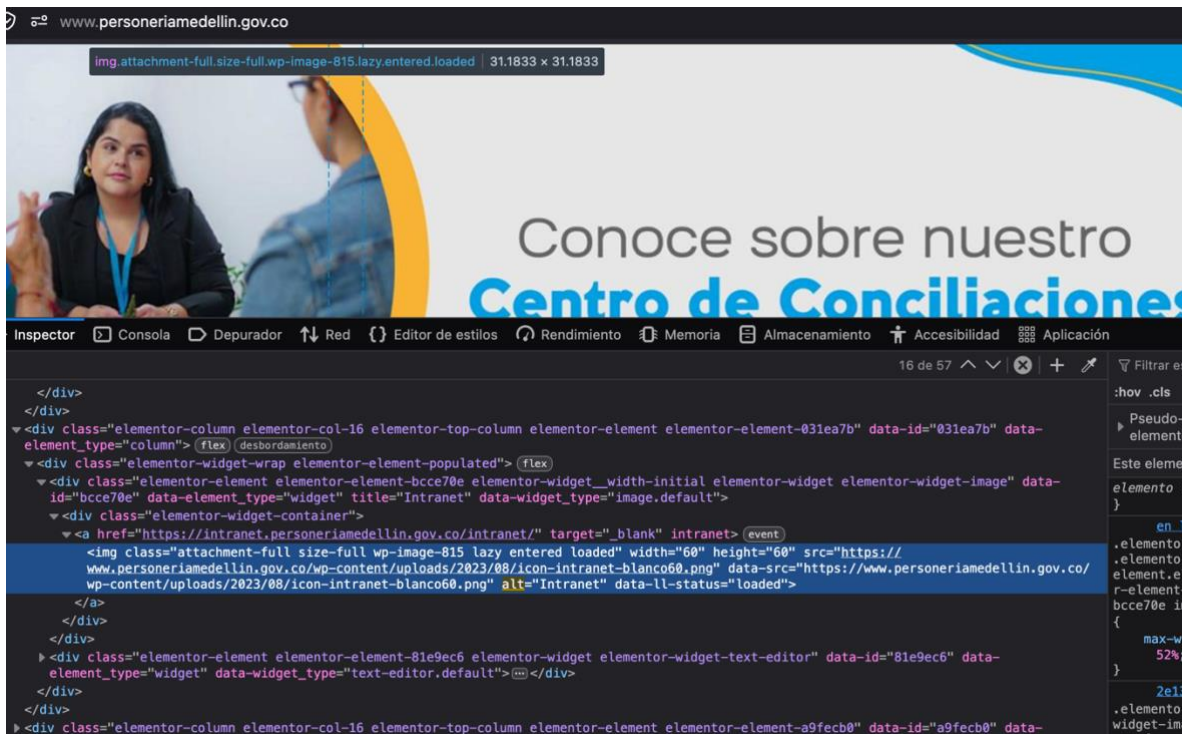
www.personeriamedellin.gov.co

img.attachment-full.size-full.wp-image-815.lazy.entered.loaded | 31.1833 × 31.1833

Conoce sobre nuestro
Centro de Conciliaciones

Inspector  Consola  Depurador  Red  Editor de estilos  Rendimiento  Memoria  Almacenamiento  Accesibilidad  Aplicación

16 de 57

Filtrar e
:hov .cls
Pseudo-element
Este eleme
elemento
}
en
.elemento
.elemento
element.e
r-element
bcce70e i
{
max-w
52%;
}
2e1
.elemento
widget-ima

</div>
</div>
<div class="elementor-column elementor-col-16 elementor-top-column elementor-element elementor-element-031ea7b" data-id="031ea7b" data-element_type="column"> flex desbordamiento
<div class="elementor-widget-wrap elementor-element-populated"> flex
<div class="elementor-element elementor-element-bcce70e elementor-widget__width-initial elementor-widget elementor-widget-image" data-id="bcce70e" data-element_type="widget" title="Intranet" data-widget_type="image.default">
<div class="elementor-widget-container">
<a href="https://intranet.personeriamedellin.gov.co/intranet/" target="_blank" intranet> event
<img class="attachment-full size-full wp-image-815 lazy entered loaded" width="60" height="60" src="https://www.personeriamedellin.gov.co/wp-content/uploads/2023/08/icon-intranet-blanco60.png" data-src="https://www.personeriamedellin.gov.co/wp-content/uploads/2023/08/icon-intranet-blanco60.png" alt="Intranet" data-ll-status="loaded">
</a>
</div>
</div>
<div class="elementor-element elementor-element-81e9ec6 elementor-widget elementor-widget-text-editor" data-id="81e9ec6" data-element_type="widget" data-widget_type="text-editor.default"> ··· </div>
</div>
</div>
<div class="elementor-column elementor-col-16 elementor-top-column elementor-element elementor-element-a9fecb0" data-id="a9fecb0" data-